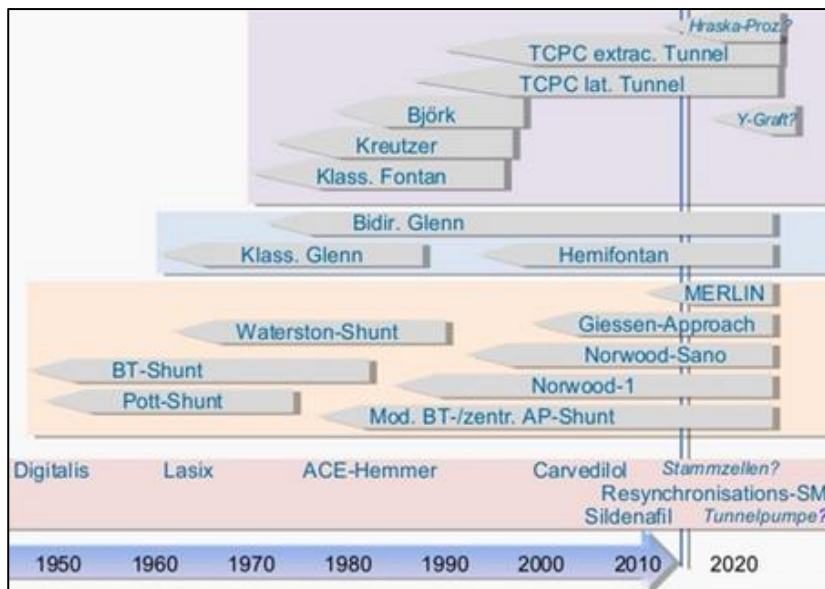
Hraska-Proz.?
TCPC extrac. Tunnel
TCPC lat. Tunnel
Björk
Y-Graft?
Kreutzer
Klass. Fontan

Bidir. Glenn
Klass. Glenn
Hemifontan

MERLIN
Waterston-Shunt
Giessen-Approach
Norwood-Sano
BT-Shunt
Norwood-1
Pott-Shunt
Mod. BT-/zentr. AP-Shunt

Digitalis
Lasix
ACE-Hemmer
Carvedilol
Stammzellen?
Resynchronisations-SM
Sildenafil
Tunnelpumpe?

1950
1960
1970
1980
1990
2000
2010
2020